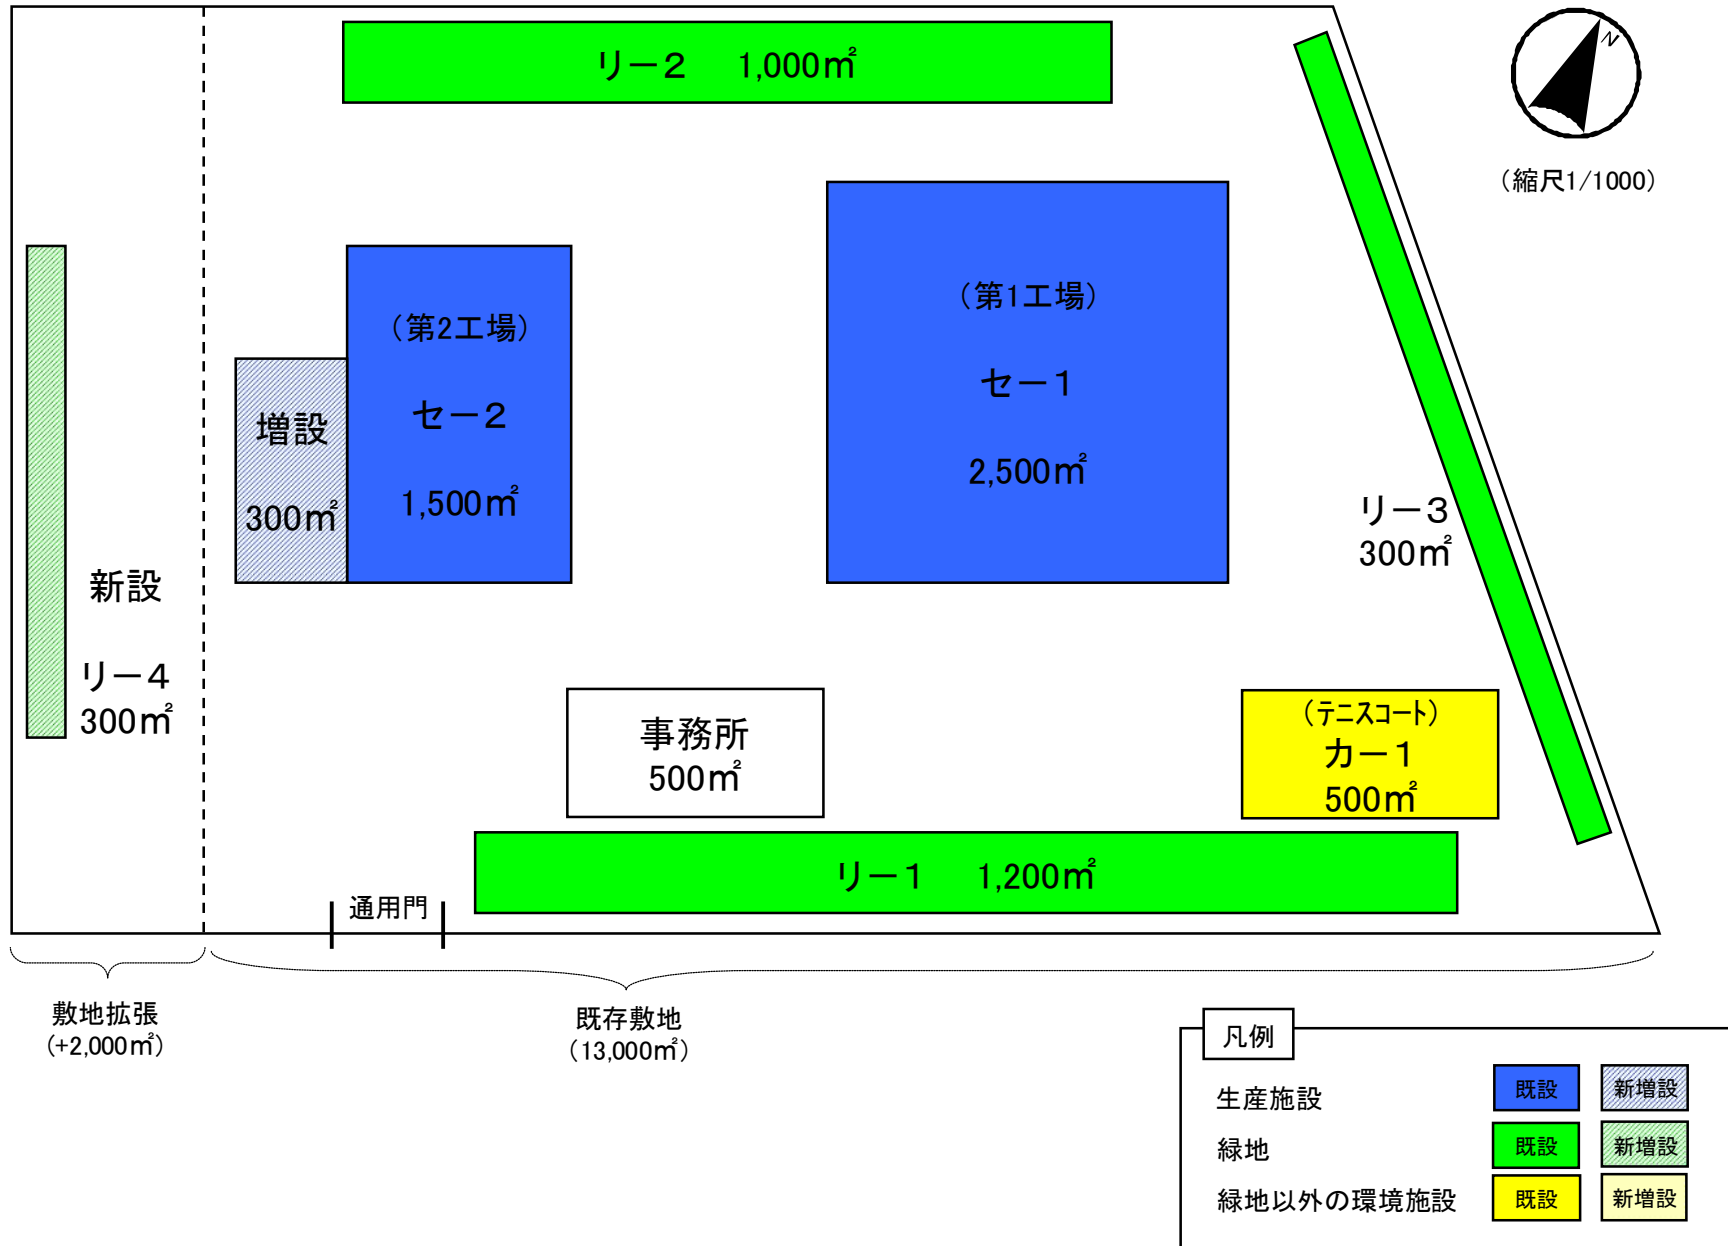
リー2　1,000㎡

N

（縮尺1/1000）

（第2工場）
セー2
1,500㎡

増設
300㎡

（第1工場）
セー1
2,500㎡

リー3
300㎡

新設
リー4
300㎡

事務所
500㎡

（テニスコート）
カー1
500㎡

リー1　1,200㎡

通用門

敷地拡張
（+2,000㎡）

既存敷地
（13,000㎡）

凡例

| | | |
|---|---|---|
| 生産施設 | 既設 | 新増設 |
| 緑地 | 既設 | 新増設 |
| 緑地以外の環境施設 | 既設 | 新増設 |